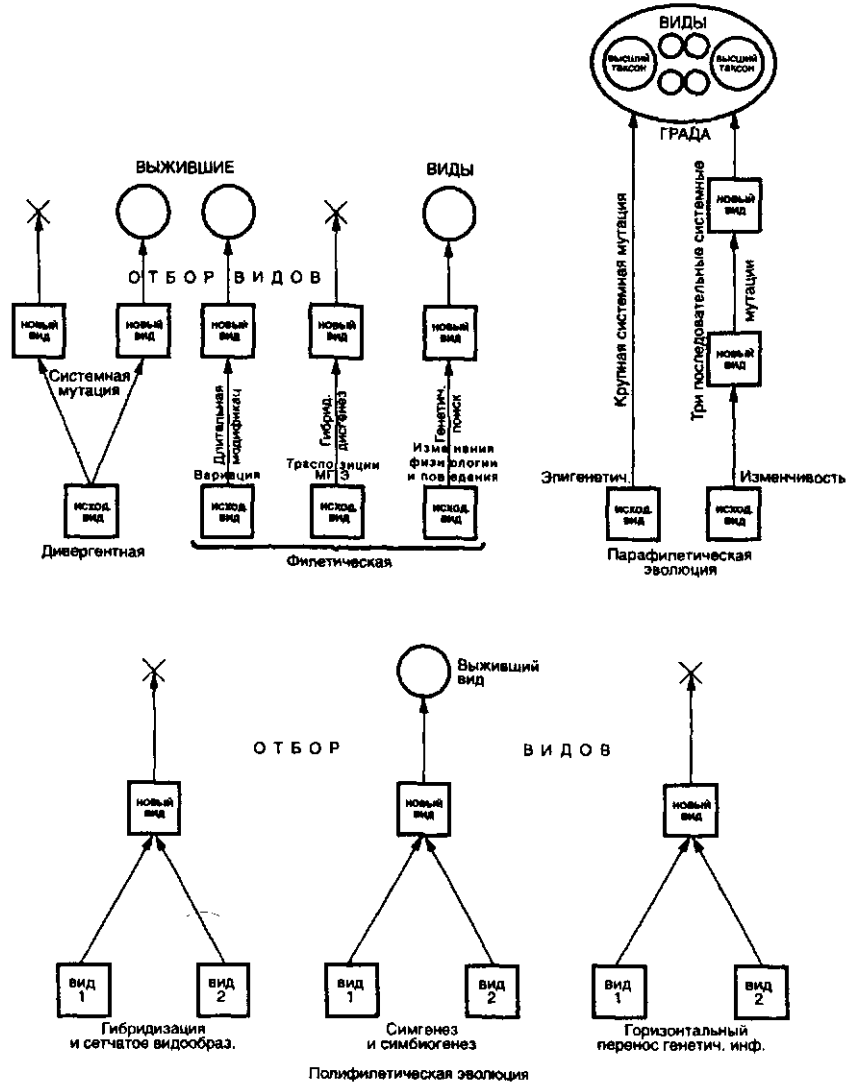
ВИДЫ

высший таксон

высший таксон

ГРАДА

ВЫЖИВШИЕ

ВИДЫ

ОТБОР ВИДОВ

новый вид

новый вид

новый вид

новый вид

новый вид

новый вид

новый вид

Системная мутация

Длительная модификац.

Гибрид. дисгенез

Генетич. поиск

Крупная системная мутация

Три последовательные системные мутации

Вариация

Трапспозиции МГЭ

Изменения физиологии и поведения

Эпигенетич.

Изменчивость

исход. вид

исход. вид

исход. вид

исход. вид

исход. вид

исход. вид

Дивергентная

Филетическая

Парафилетическая эволюция

Выживший вид

ОТБОР

ВИДОВ

новый вид

новый вид

новый вид

вид 1

вид 2

вид 1

вид 2

вид 1

вид 2

Гибридизация и сетчатое видообраз.

Симгенез и симбиогенез

Горизонтальный перенос генетич. инф.

Полифилетическая эволюция